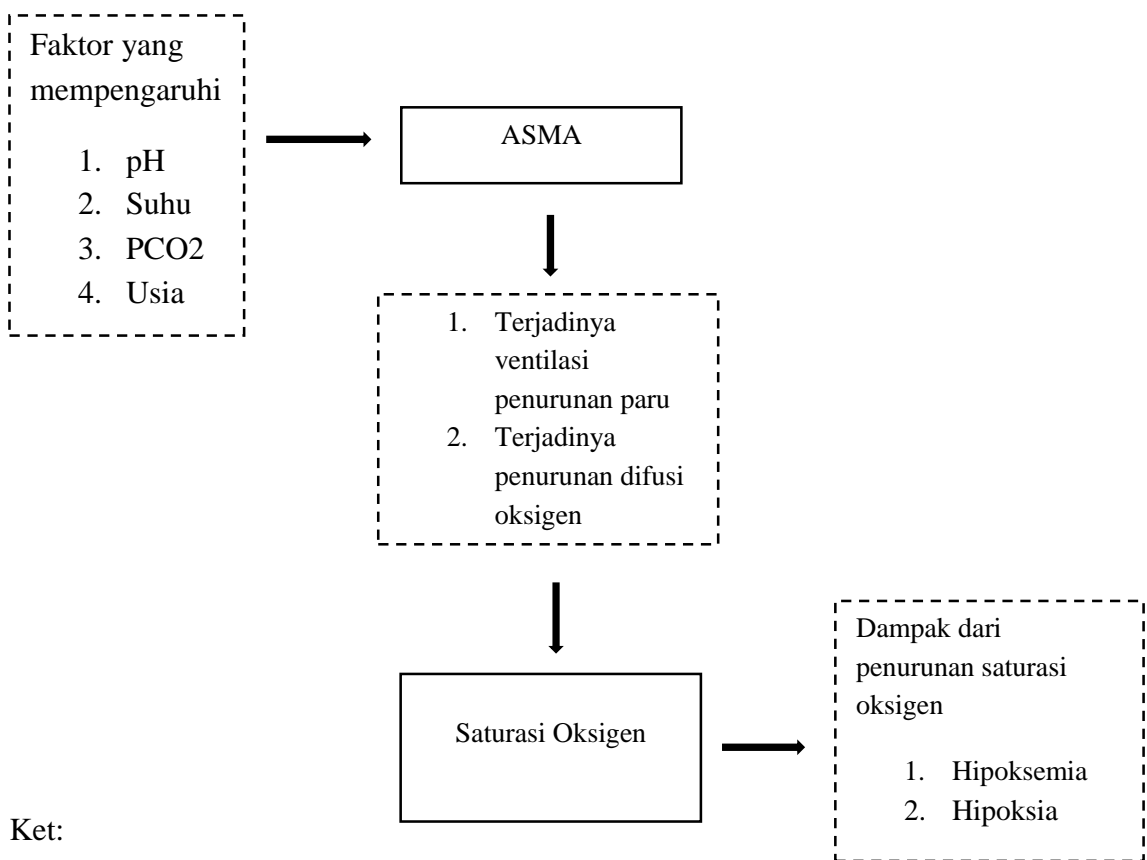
Faktor yang mempengaruhi

1. pH
2. Suhu
3. PCO2
4. Usia

ASMA

1. Terjadinya ventilasi penurunan paru
2. Terjadinya penurunan difusi oksigen

Saturasi Oksigen

Dampak dari penurunan saturasi oksigen

1. Hipoksemia
2. Hipoksia

Ket: